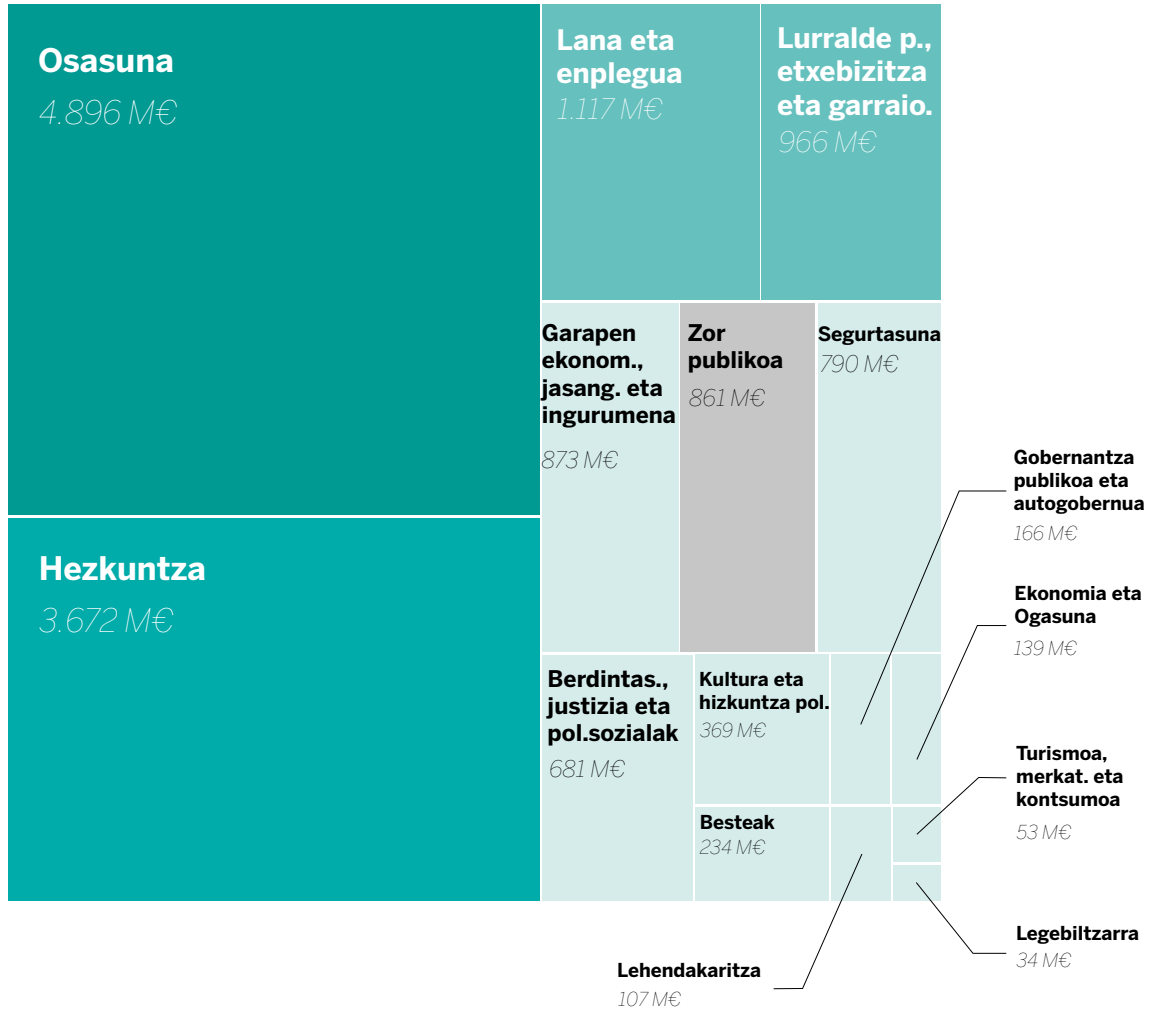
Osasuna
4.896 M€

Lana eta enplegua
1.117 M€

Lurralde p., etxebizitza eta garraio.
966 M€

Hezkuntza
3.672 M€

Garapen ekonom., jasang. eta ingurumena
873 M€

Zor publikoa
861 M€

Segurtasuna
790 M€

Gobernantza publikoa eta autogobernua
166 M€

Ekonomia eta Ogasuna
139 M€

Berdintas., justizia eta pol.sozialak
681 M€

Kultura eta hizkuntza pol.
369 M€

Turismoa, merkat. eta kontsumoa
53 M€

Besteak
234 M€

Legebiltzarra
34 M€

Lehendakaritza
107 M€